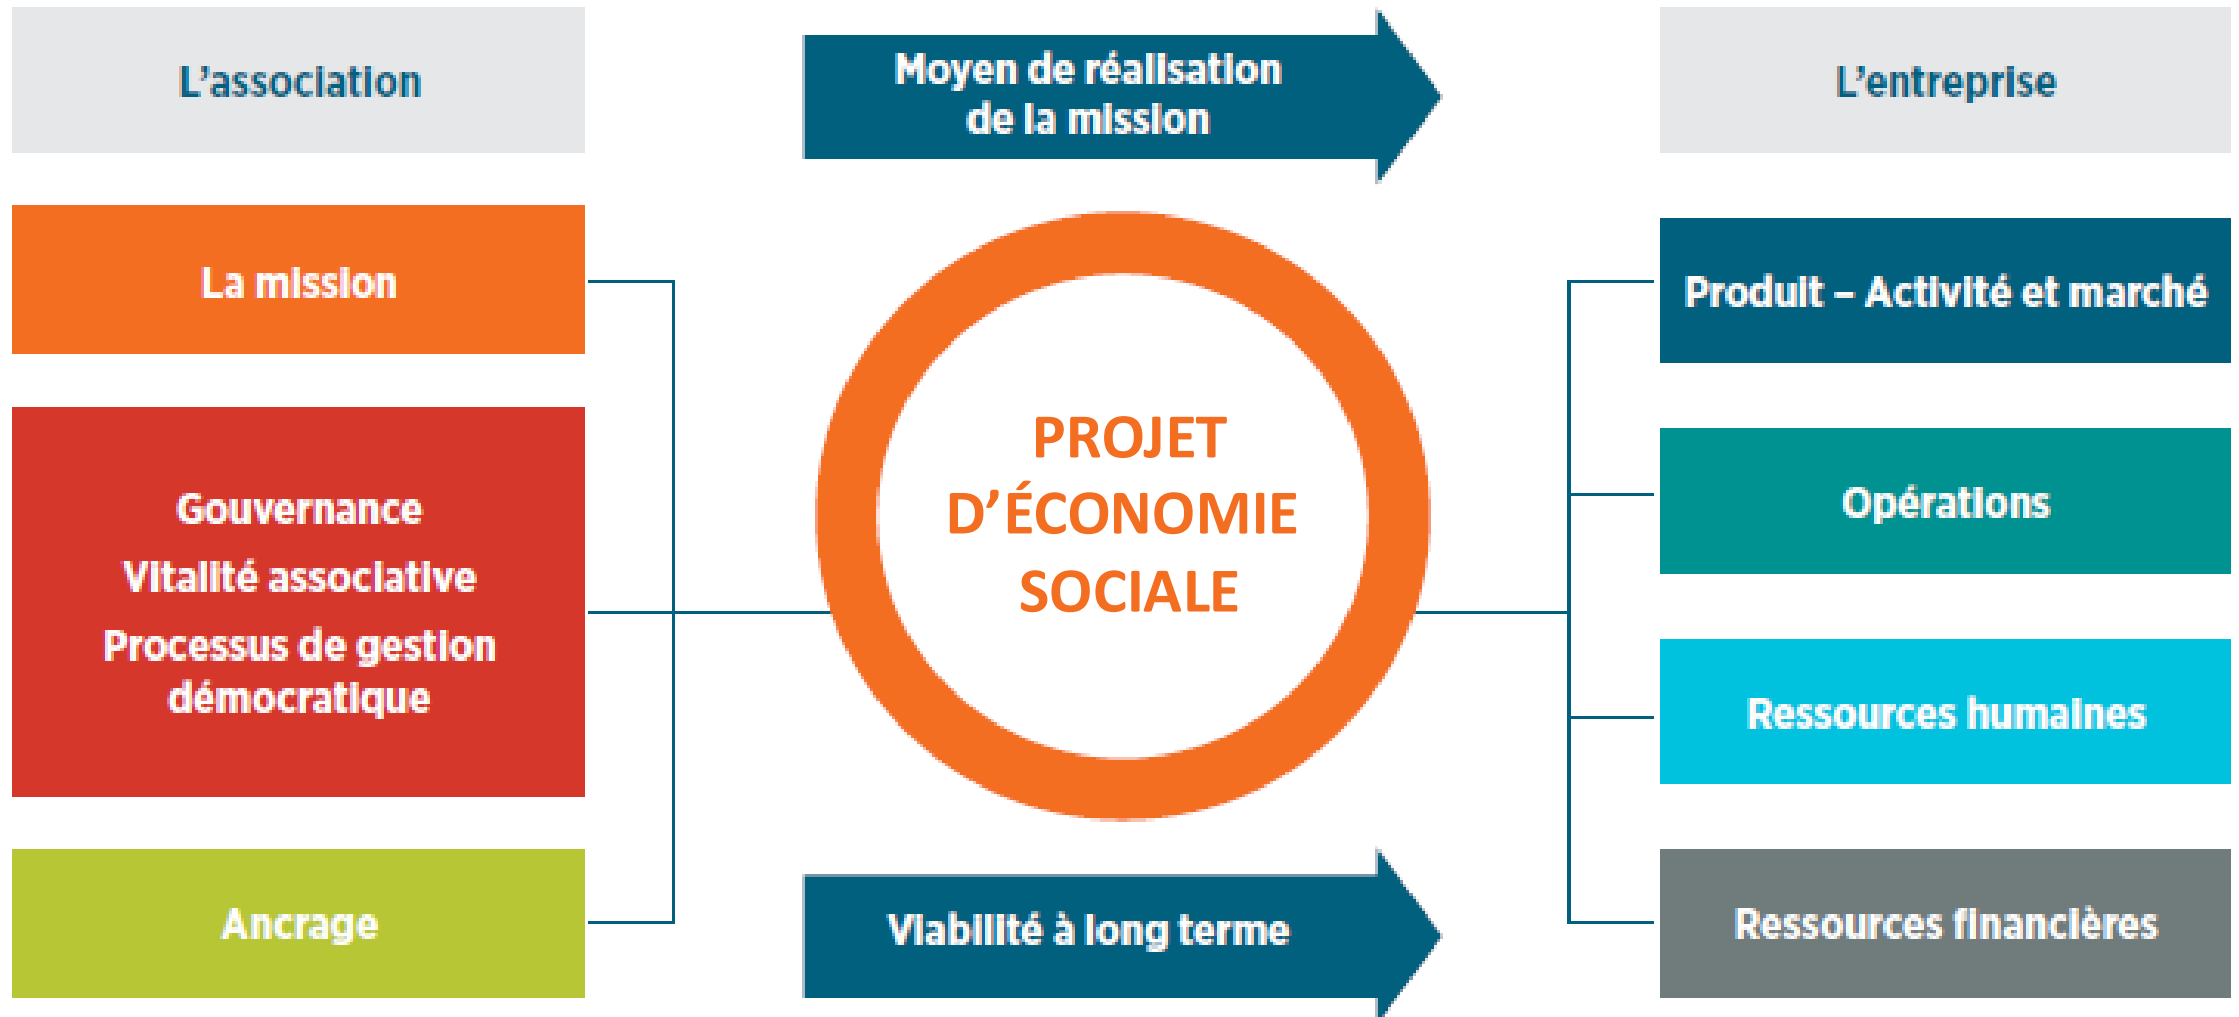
L’association

Moyen de réalisation de la mission

L’entreprise

La mission

Gouvernance

Vitalité associative

Processus de gestion démocratique

Ancrage

PROJET D’ÉCONOMIE SOCIALE

Produit – Activité et marché

Opérations

Ressources humaines

Ressources financières

Viabilité à long terme